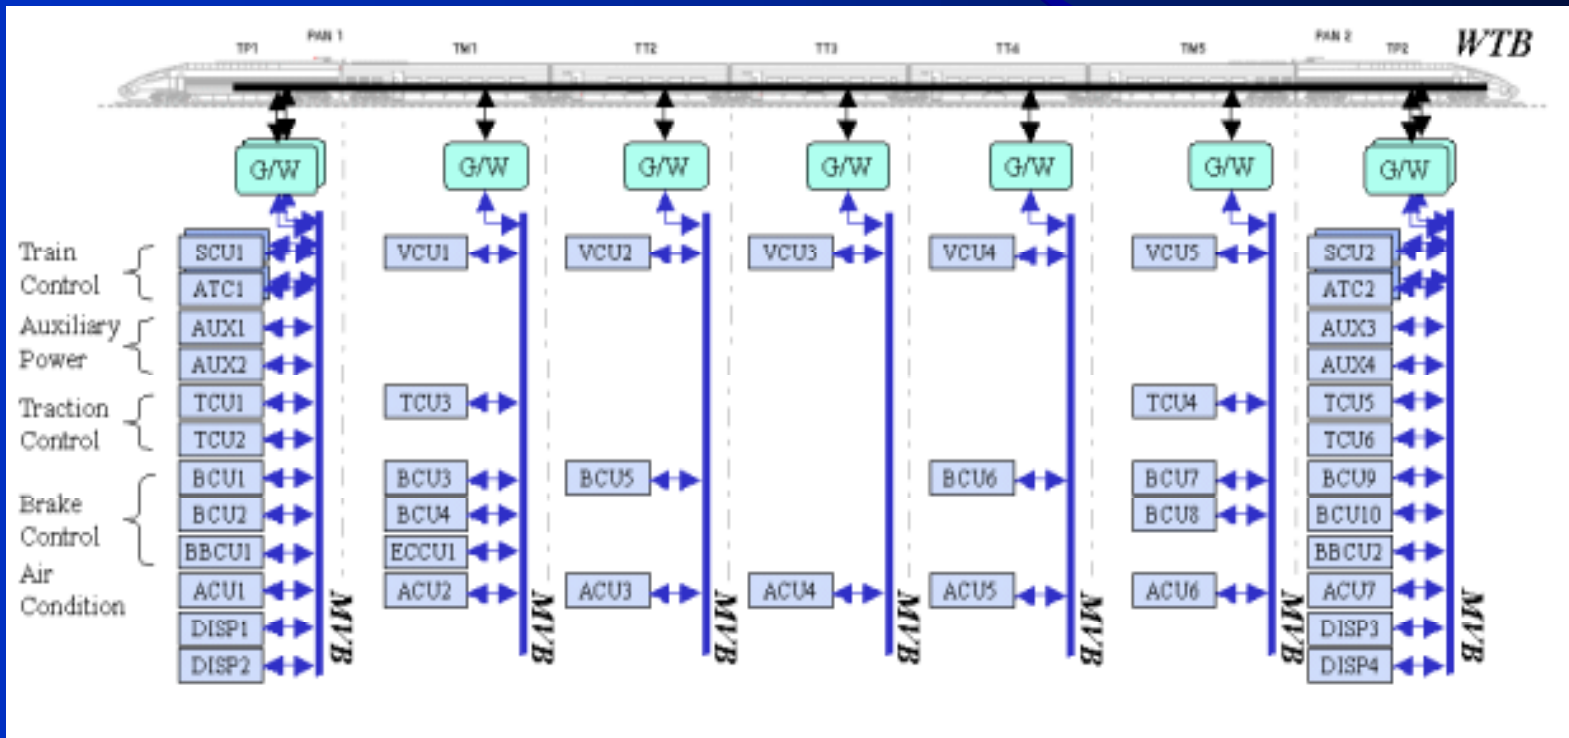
TP1 PAN 1 TM1 TT2 TT3 TT4 TM5 PAN 2 TP2 WTB

G/W G/W G/W G/W G/W G/W G/W

Train Control
Auxiliary Power
Traction Control
Brake Control
Air Condition

SCU1
ATC1
AUX1
AUX2
TCU1
TCU2
BCU1
BCU2
BBCU1
ACU1
DISP1
DISP2
MVB

VCU1
TCU3
BCU3
BCU4
ECCU1
ACU2
MVB

VCU2
BCU5
ACU3
MVB

VCU3
ACU4
MVB

VCU4
BCU6
ACU5
MVB

VCU5
TCU4
BCU7
BCU8
ACU6
MVB

SCU2
ATC2
AUX3
AUX4
TCU5
TCU6
BCU9
BCU10
BBCU2
ACU7
DISP3
DISP4
MVB